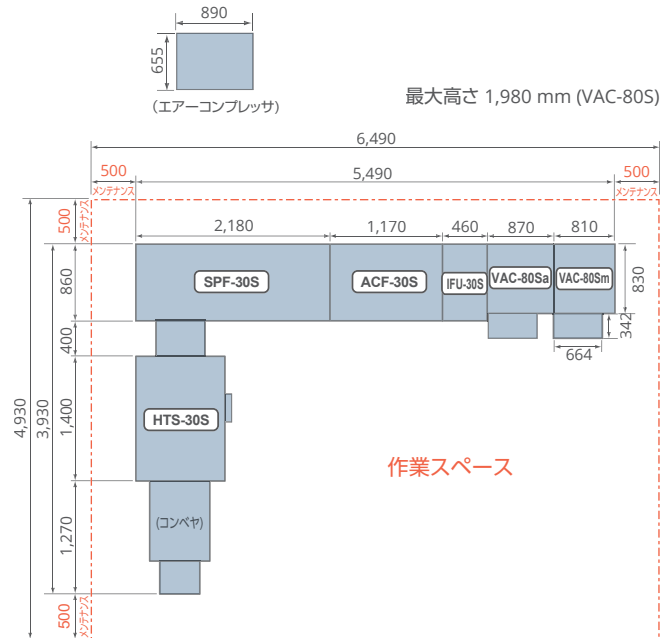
890

655

（エアーコンプレッサ）

最大高さ 1,980 mm (VAC-80S)

6,490

500
メンテナンス

5,490

500
メンテナンス

500
メンテナンス

2,180

1,170

460

870

810

860

SPF-30S

ACF-30S

IFU-30S

VAC-80Sa

VAC-80Sm

830

342

664

400

4,930

3,930

1,400

HTS-30S

作業スペース

1,270

(コンベヤ)

500
メンテナンス